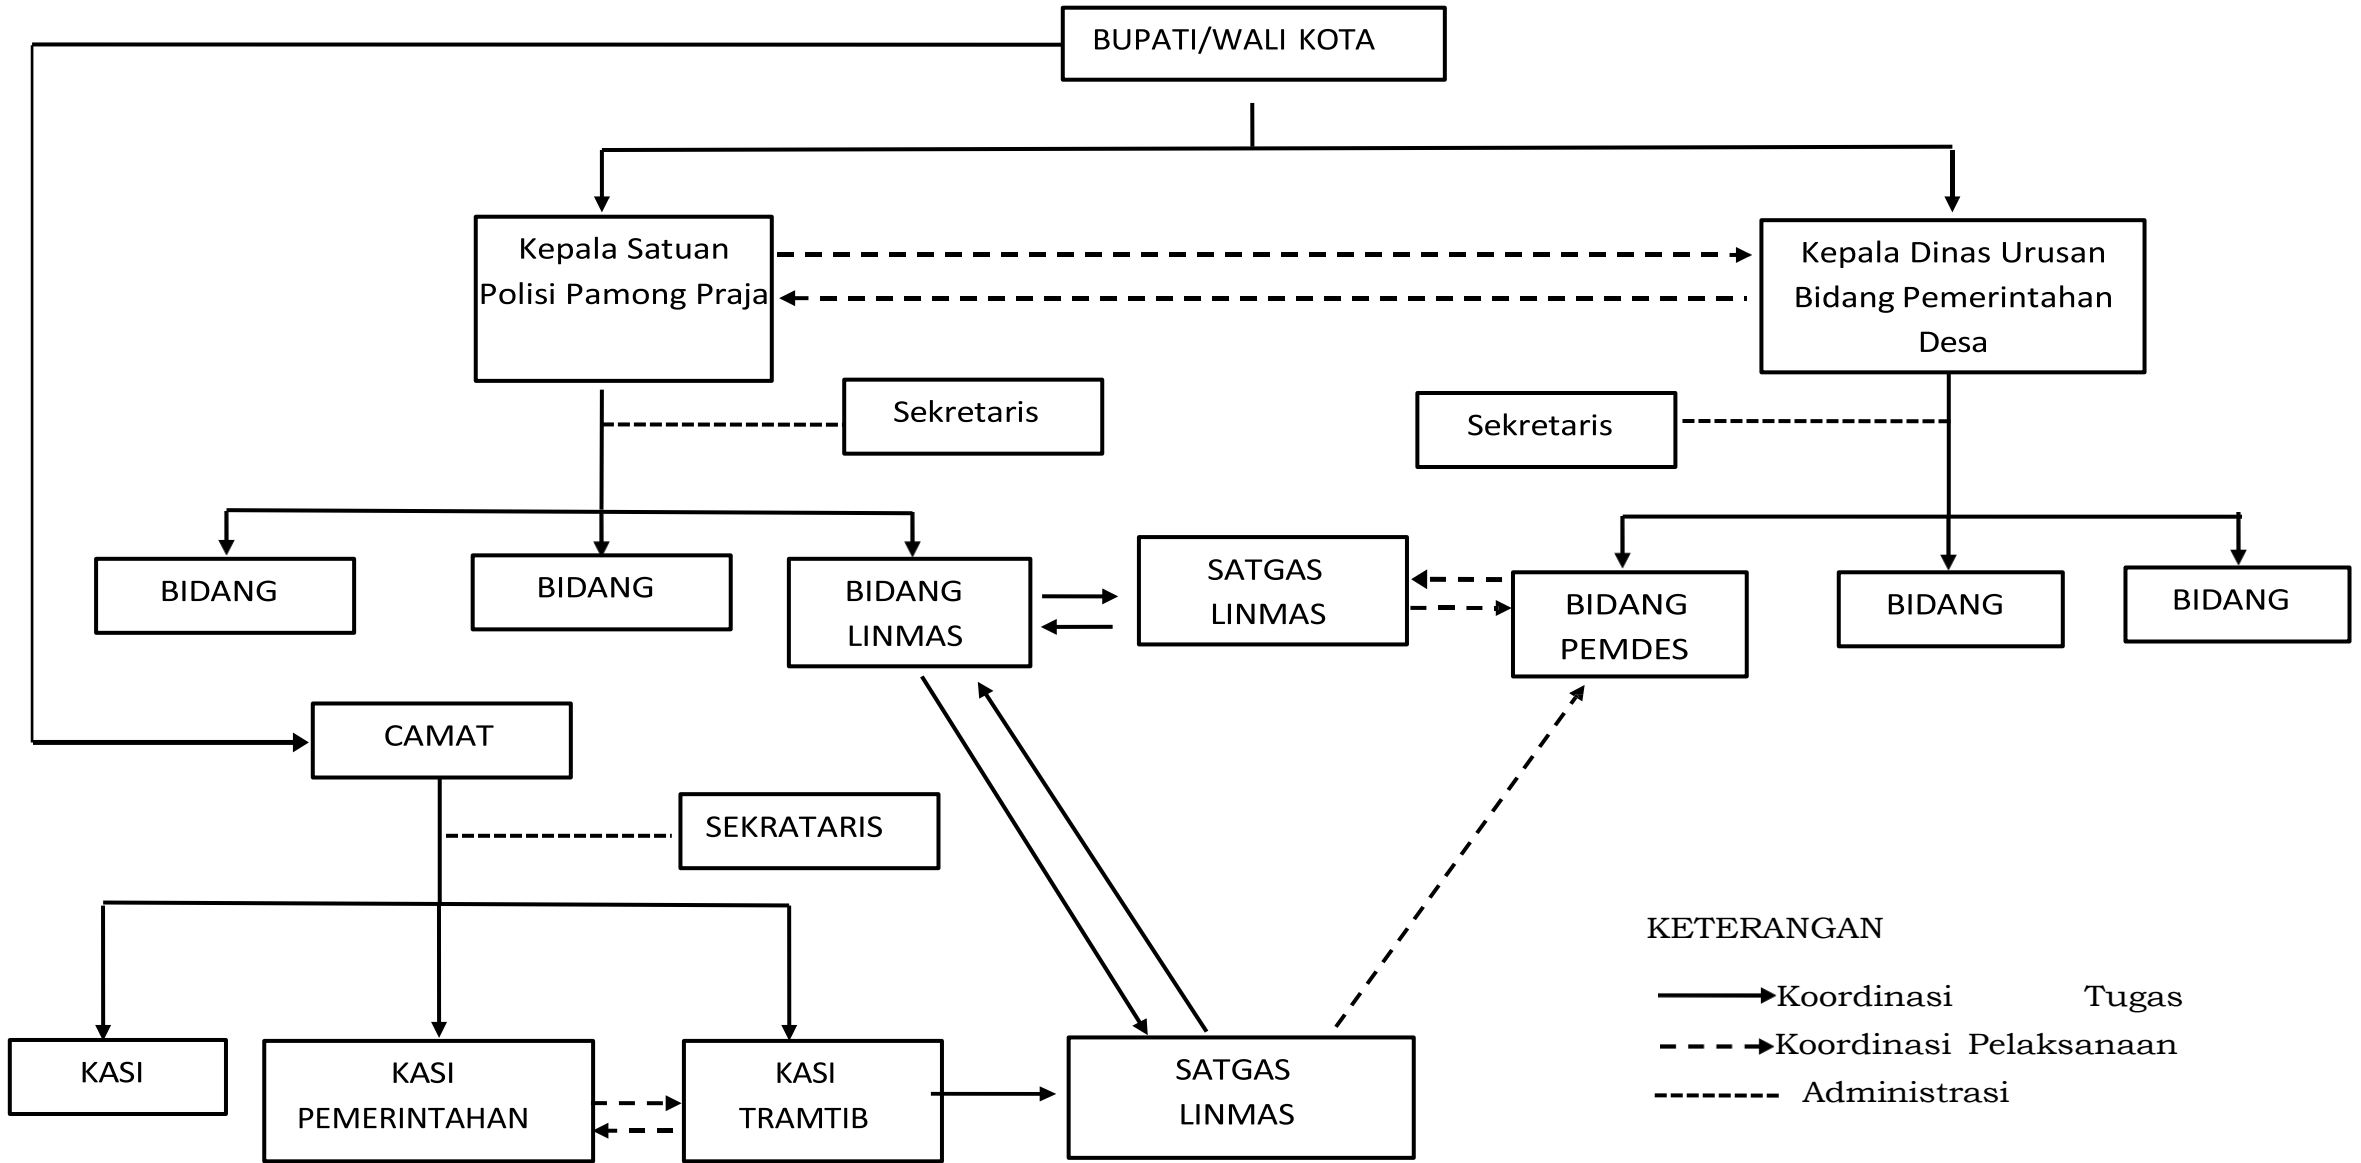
BUPATI/WALI KOTA

Kepala Satuan Polisi Pamong Praja

Kepala Dinas Urusan Bidang Pemerintahan Desa

Sekretaris

Sekretaris

BIDANG

BIDANG

BIDANG LINMAS

SATGAS LINMAS

BIDANG PEMDES

BIDANG

BIDANG

CAMAT

SEKRATARIS

KASI

KASI PEMERINTAHAN

KASI TRAMTIB

SATGAS LINMAS

KETERANGAN

Koordinasi Tugas

Koordinasi Pelaksanaan

Administrasi